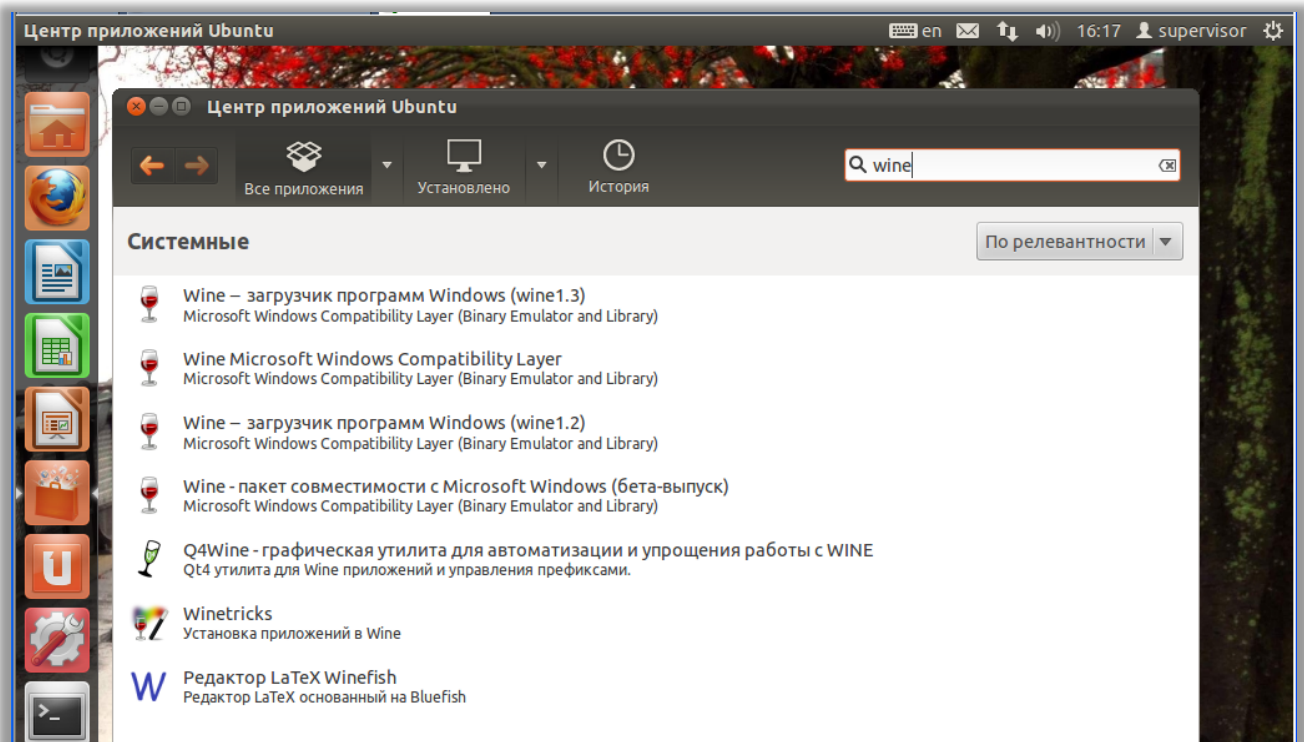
Центр приложений Ubuntu

en 16:17 supervisor

Центр приложений Ubuntu

Все приложения

Установлено

История

wine

Системные

По релевантности

Wine – загрузчик программ Windows (wine1.3)
Microsoft Windows Compatibility Layer (Binary Emulator and Library)

Wine Microsoft Windows Compatibility Layer
Microsoft Windows Compatibility Layer (Binary Emulator and Library)

Wine – загрузчик программ Windows (wine1.2)
Microsoft Windows Compatibility Layer (Binary Emulator and Library)

Wine - пакет совместимости с Microsoft Windows (бета-выпуск)
Microsoft Windows Compatibility Layer (Binary Emulator and Library)

Q4Wine - графическая утилита для автоматизации и упрощения работы с WINE
Qt4 утилита для Wine приложений и управления префиксами.

Winetricks
Установка приложений в Wine

Редактор LaTeX Winefish
Редактор LaTeX основанный на Bluefish